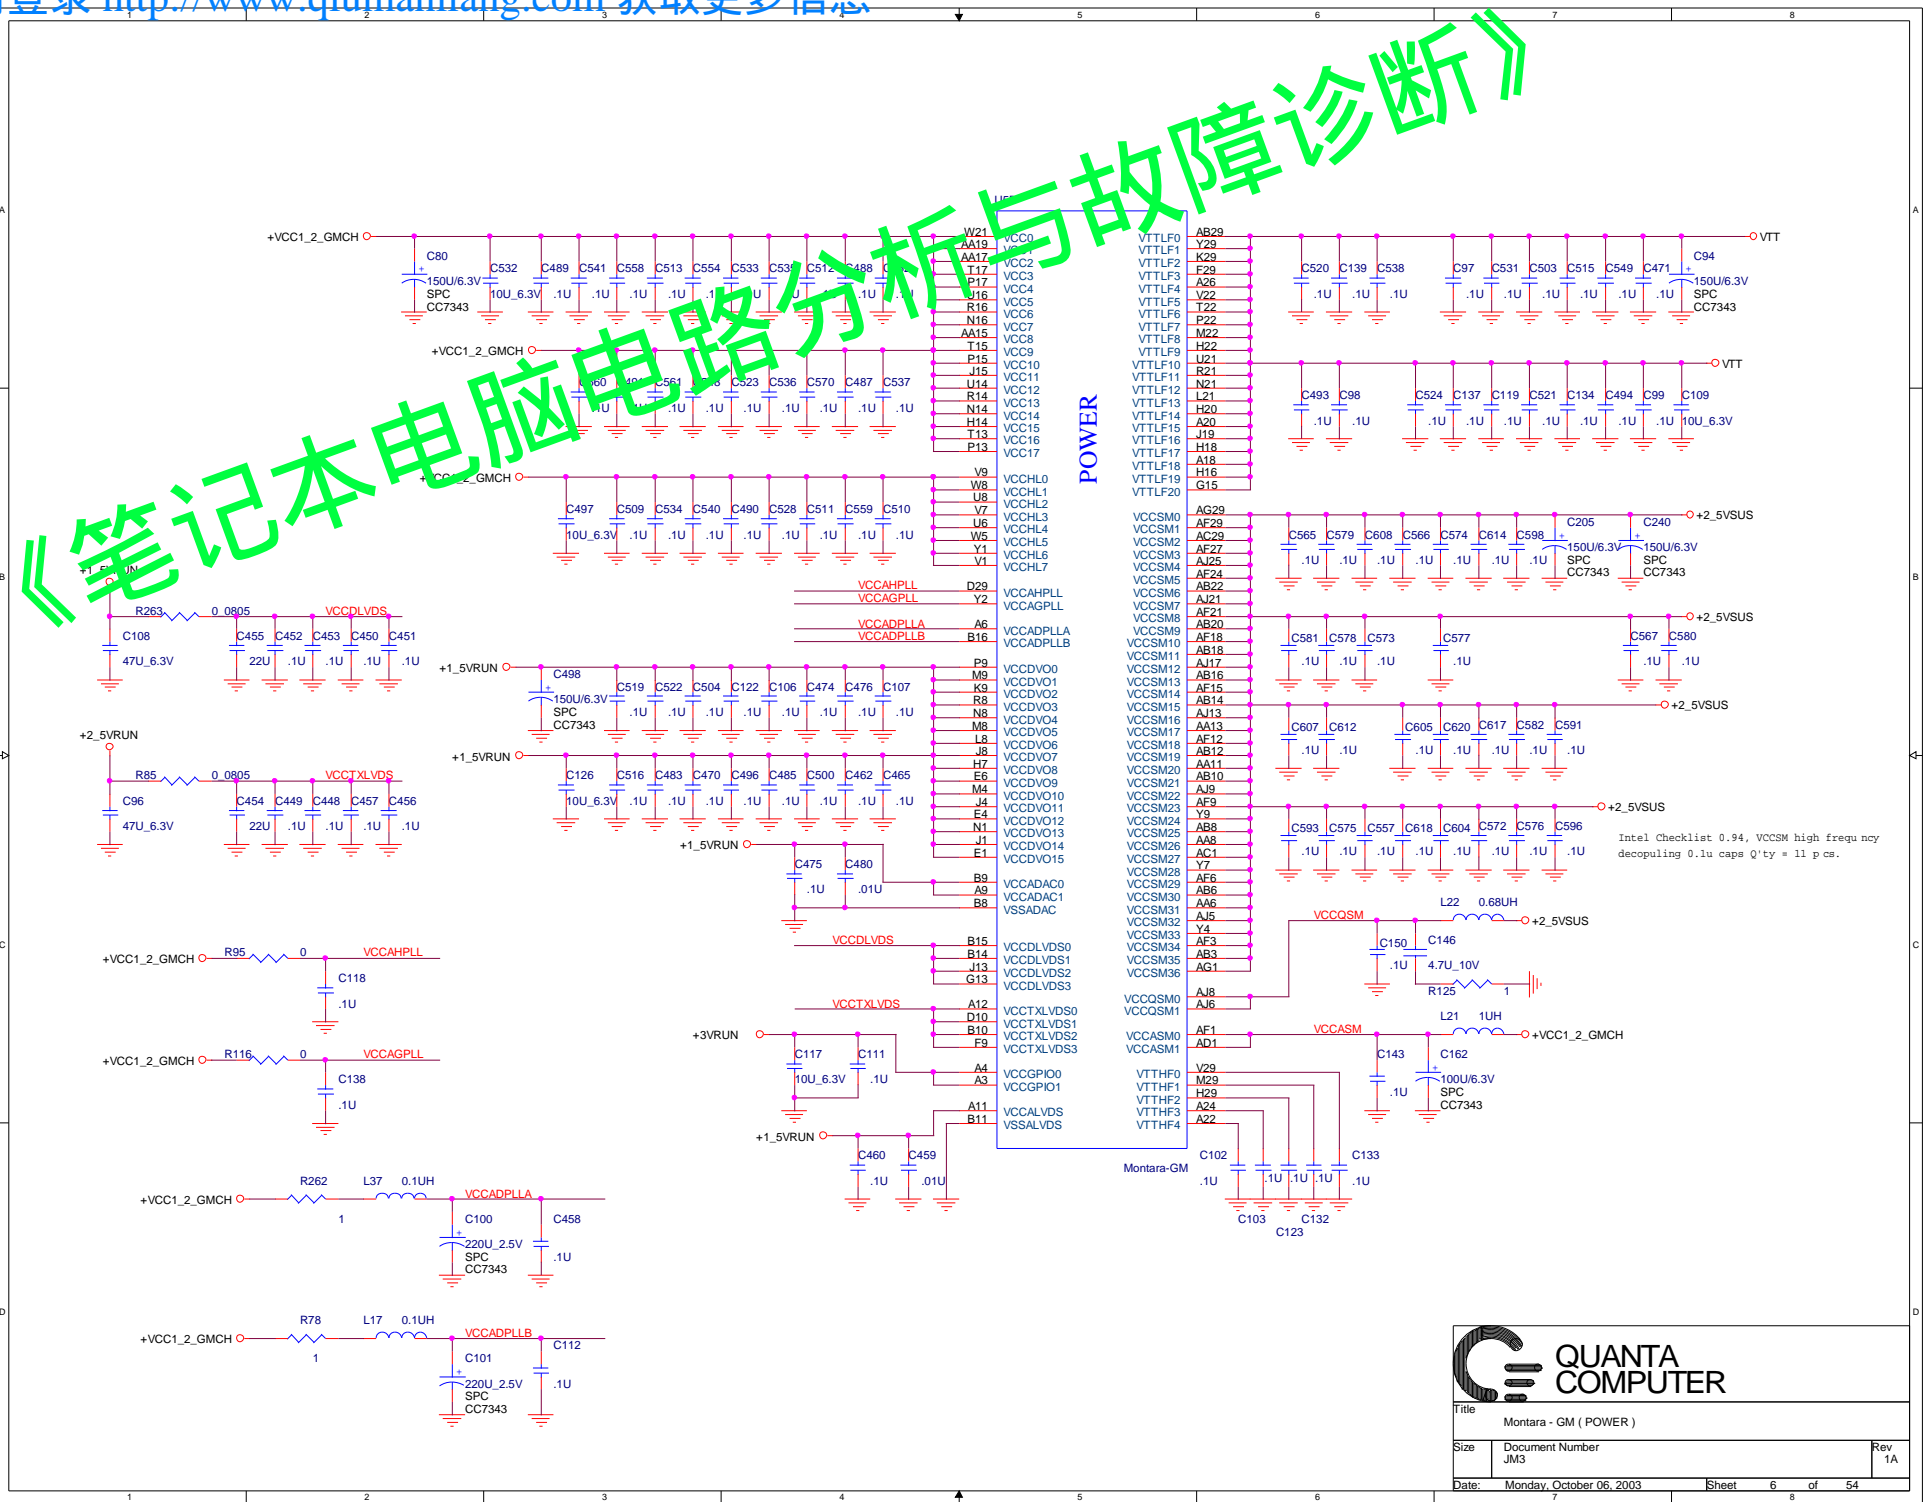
登录 http://www.qumanfang.com 获取更多信息

《笔记本电脑电路分析与故障诊断》

+VCC1_2_GMCH
C80
150U/6.3V
SPC
CC7343
C532
10U_6.3V
C489
.1U
C541
.1U
C558
.1U
C513
.1U
C554
C533
C512
C488

+VCC1_2_GMCH
C560
C561
C523
C536
C570
C487
C537
.1U

+VCC1_2_GMCH
C497
10U_6.3V
C509
C534
C540
C490
C528
C511
C559
C510
.1U

+1_5RUN
R263
0_0805
VCCDLVDS
C108
47U_6.3V
C455
22U
C452
C453
C450
C451
.1U

+1_5VRUN
C498
150U/6.3V
SPC
CC7343
C519
C522
C504
C122
C106
C474
C476
C107
.1U

+2_5VRUN
R85
0_0805
VCCTXLVDS
C96
47U_6.3V
C454
22U
C449
C448
C457
C456
.1U

+1_5VRUN
C126
10U_6.3V
C516
C483
C470
C496
C485
C500
C462
C465
.1U

+1_5VRUN
C475
.1U
C480
.01U

+VCC1_2_GMCH
R95
0
VCCAHPLL
C118
.1U

+VCC1_2_GMCH
R116
0
VCCAGPLL
C138
.1U

+3VRUN
C117
10U_6.3V
C111
.1U

+1_5VRUN
C460
.1U
C459
.01U

+VCC1_2_GMCH
R262
1
L37
0.1UH
VCCADPLLA
C100
220U_2.5V
SPC
CC7343
C458
.1U

+VCC1_2_GMCH
R78
1
L17
0.1UH
VCCADPLLB
C101
220U_2.5V
SPC
CC7343
C112
.1U

VCCAHPLL
VCCAGPLL
VCCADPLLA
VCCADPLLB
VCCDLVDS
VCCTXLVDS

U15
W21 AA19 AA17 T17 P17 U16 R16 N16 AA15 T15 P15 J15 U14 R14 N14 H14 T13 P13
VCC0 VCC1 VCC2 VCC3 VCC4 VCC5 VCC6 VCC7 VCC8 VCC9 VCC10 VCC11 VCC12 VCC13 VCC14 VCC15 VCC16 VCC17
V9 W8 U8 V7 U6 W5 Y1 V1
VCCHL0 VCCHL1 VCCHL2 VCCHL3 VCCHL4 VCCHL5 VCCHL6 VCCHL7
D29 Y2
VCCAHPLL VCCAGPLL
A6 B16
VCCADPLLA VCCADPLLB
P9 M9 K9 R8 N8 M8 L8 J8 H7 E6 M4 J4 E4 N1 J1 E1
VCCDVO0 VCCDVO1 VCCDVO2 VCCDVO3 VCCDVO4 VCCDVO5 VCCDVO6 VCCDVO7 VCCDVO8 VCCDVO9 VCCDVO10 VCCDVO11 VCCDVO12 VCCDVO13 VCCDVO14 VCCDVO15
B9 A9 B8
VCCADAC0 VCCADAC1 VSSADAC
B15 B14 J13 G13
VCCDLVDS0 VCCDLVDS1 VCCDLVDS2 VCCDLVDS3
A12 D10 B10 F9
VCCTXLVDS0 VCCTXLVDS1 VCCTXLVDS2 VCCTXLVDS3
A4 A3
VCCGPIO0 VCCGPIO1
A11 B11
VCCALVDS VSSALVDS

POWER
Montara-GM

VTTLF0 VTTLF1 VTTLF2 VTTLF3 VTTLF4 VTTLF5 VTTLF6 VTTLF7 VTTLF8 VTTLF9 VTTLF10 VTTLF11 VTTLF12 VTTLF13 VTTLF14 VTTLF15 VTTLF16 VTTLF17 VTTLF18 VTTLF19 VTTLF20
AB29 Y29 K29 F29 A26 V22 T22 P22 M22 H22 U21 R21 N21 L21 H20 A20 J19 H18 A18 H16 G15
VCCSM0 VCCSM1 VCCSM2 VCCSM3 VCCSM4 VCCSM5 VCCSM6 VCCSM7 VCCSM8 VCCSM9 VCCSM10 VCCSM11 VCCSM12 VCCSM13 VCCSM14 VCCSM15 VCCSM16 VCCSM17 VCCSM18 VCCSM19 VCCSM20 VCCSM21 VCCSM22 VCCSM23 VCCSM24 VCCSM25 VCCSM26 VCCSM27 VCCSM28 VCCSM29 VCCSM30 VCCSM31 VCCSM32 VCCSM33 VCCSM34 VCCSM35 VCCSM36
AG29 AF29 AC29 AF27 AJ25 AF24 AB22 AJ21 AF21 AB20 AF18 AB18 AJ17 AB16 AF15 AB14 AJ13 AA13 AF12 AB12 AA11 AB10 AJ9 AF9 Y9 AB8 AA8 AC1 Y7 AF6 AB6 AA6 AJ5 Y4 AF3 AB3 AG1
VCCQSM0 VCCQSM1
AJ8 AJ6
VCCASM0 VCCASM1
AF1 AD1
VTTHF0 VTTHF1 VTTHF2 VTTHF3 VTTHF4
V29 M29 H29 A24 A22

VTT
C520 C139 C538 .1U
C97 C531 C503 C515 C549 C471 .1U
C94
150U/6.3V
SPC
CC7343
VTT
C493 C98 .1U
C524 C137 C119 C521 C134 C494 C99 .1U
C109
10U_6.3V
+2_5VSUS
C565 C579 C608 C566 C574 C614 C598 .1U
C205
150U/6.3V
SPC
CC7343
C240
150U/6.3V
SPC
CC7343
+2_5VSUS
C581 C578 C573 C577 C567 C580 .1U
+2_5VSUS
C607 C612 C605 C620 C617 C582 C591 .1U
+2_5VSUS
C593 C575 C557 C618 C604 C572 C576 C596 .1U
Intel Checklist 0.94, VCCSM high frequ ncy decoupling 0.1u caps Q'ty = 11 p cs.
VCCQSM
L22 0.68UH
+2_5VSUS
C150
.1U
C146
4.7U_10V
R125
1
VCCASM
L21 1UH
+VCC1_2_GMCH
C143
.1U
C162
100U/6.3V
SPC
CC7343
C102
.1U
C103
.1U
C123
.1U
C132
C133
.1U

QUANTA
COMPUTER
Title
Montara - GM ( POWER )
Size
Document Number
JM3
Rev
1A
Date: Monday, October 06, 2003
Sheet 6 of 54